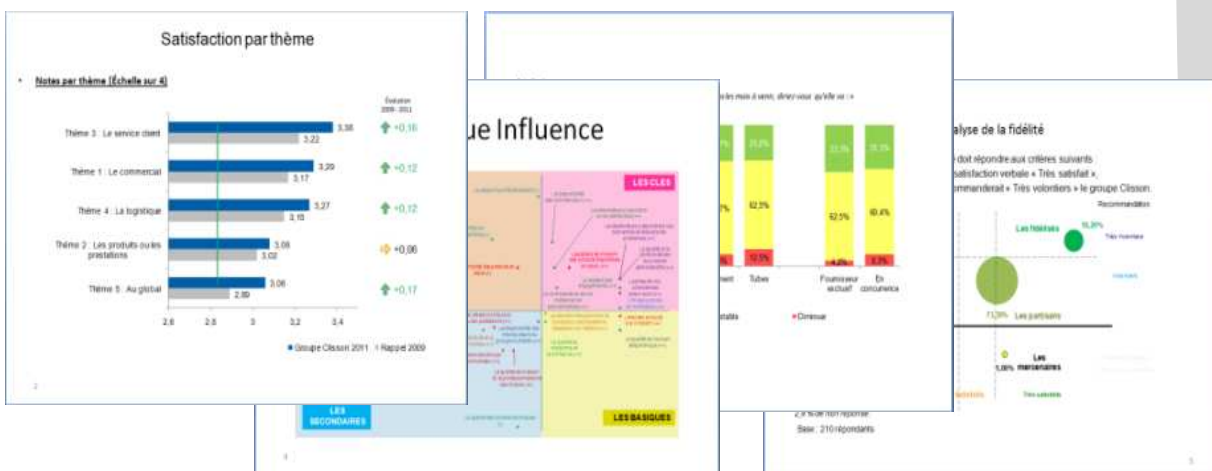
Satisfaction par thème

• Notes par thème (Échelle sur 4)

Évolution 2009 - 2011

| | 2011 | 2009 | Évolution |
|---|---|---|---|
| Thème 3 : Le service client | 3,38 | 3,22 | +0,16 |
| Thème 1 : Le commercial | 3,29 | 3,17 | +0,12 |
| Thème 4 : La logistique | 3,27 | 3,15 | +0,12 |
| Thème 2 : Les produits ou les prestations | 3,08 | 3,02 | +0,06 |
| Thème 5 : Au global | 3,06 | 2,89 | +0,17 |

2,6 2,8 3 3,2 3,4

■ Groupe Clisson 2011 ■ Rappel 2009

2

ue Influence

LES CLES

LES SECONDAIRES

LES BASIQUES

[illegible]

les mois à venir, diriez-vous qu'elle va :

62,5% 12,5%

62,5% 69,4%

ment Tubes Fournisseur exclusif En concurrence

stable ■ Diminuer

alyse de la fidélité

doit répondre aux critères suivants satisfaction verbale « Très satisfait », mmanderait « Très volontiers » le groupe Clisson.

Recommandation

Les fidélisés 16,2% Très volontiers

Volontiers

71,2% Les partisans

Les mercenaires 5,8%

Très satisfaits

2,9 % de non réponse

Base : 210 répondants

5